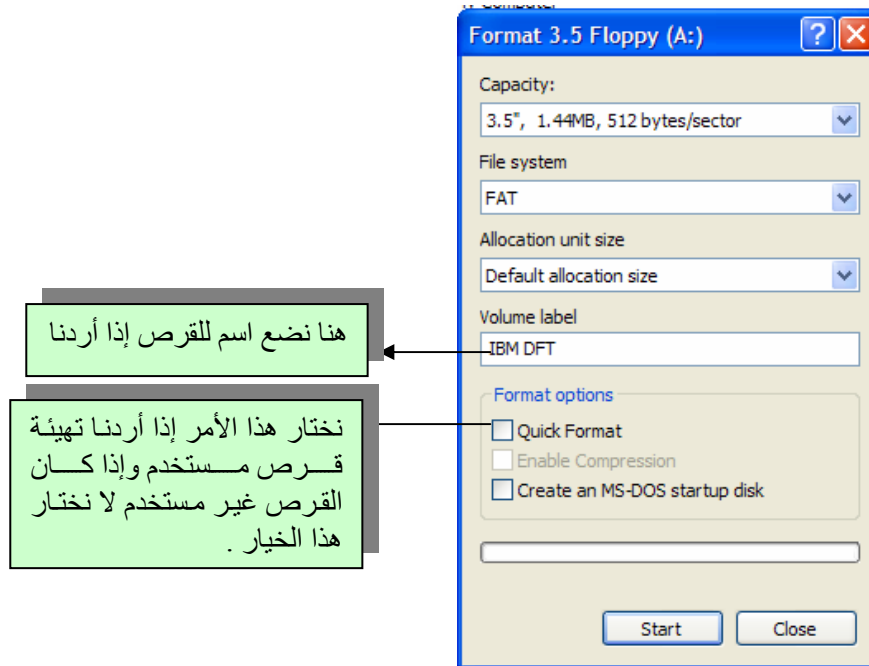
Format 3.5 Floppy (A:)

Capacity:

3.5", 1.44MB, 512 bytes/sector

File system

FAT

Allocation unit size

Default allocation size

Volume label

IBM DFT

Format options

Quick Format

Enable Compression

Create an MS-DOS startup disk

Start

Close

هنا نضع اسم للقرص إذا أردنا

نختار هذا الأمر إذا أردنا تهيئة قرص مستخدم وإذا كان القرص غير مستخدم لا نختار هذا الخيار .